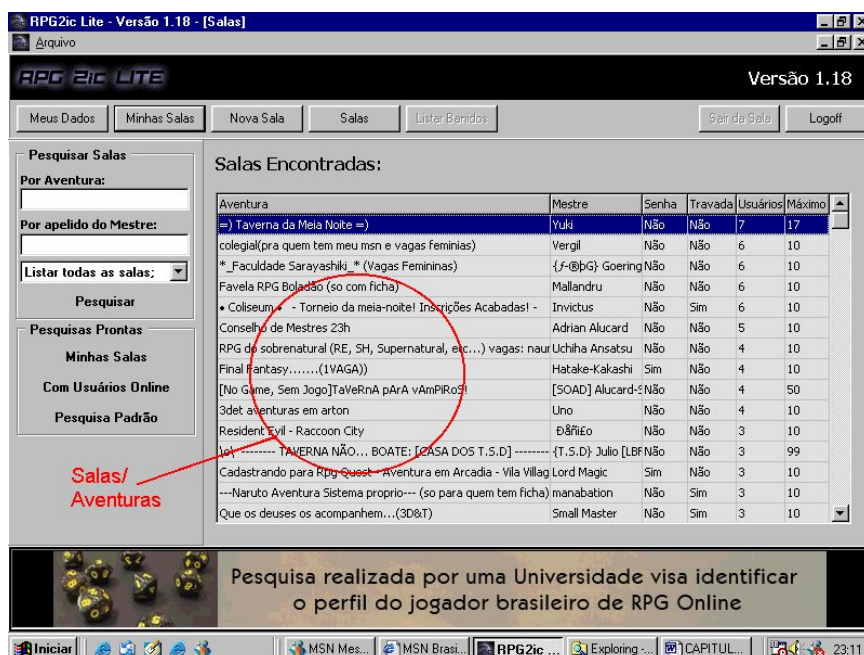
RPG2ic Lite - Versão 1.18 - [Salas]
Arquivo
RPG 2ic LITE
Versão 1.18
Meus Dados | Minhas Salas | Nova Sala | Salas | Listar Banidos | Sair da Sala | Logoff

Pesquisar Salas
Por Aventura:
Por apelido do Mestre:
Listar todas as salas;
Pesquisar

Pesquisas Prontas
Minhas Salas
Com Usuários Online
Pesquisa Padrão

Salas Encontradas:

| Aventura | Mestre | Senha | Travada | Usuários | Máximo |
|---|---|---|---|---|---|
| =) Taverna da Meia Noite =) | Yuki | Não | Não | 7 | 17 |
| colegial(pra quem tem meu msn e vagas feminias) | Vergil | Não | Não | 6 | 10 |
| *_Faculdade Sarayashiki_* (Vagas Femininas) | {ƒ-®þG} Goering | Não | Não | 6 | 10 |
| Favela RPG Boladão (so com ficha) | Mallandru | Não | Não | 6 | 10 |
| • Coliseum • - Torneio da meia-noite! Inscrições Acabadas! - | Invictus | Não | Sim | 6 | 10 |
| Conselho de Mestres 23h | Adrian Alucard | Não | Não | 5 | 10 |
| RPG do sobrenatural (RE, SH, Supernatural, etc...) vagas: naur | Uchiha Ansatsu | Não | Não | 4 | 10 |
| Final Fantasy.......(1VAGA)) | Hatake-Kakashi | Sim | Não | 4 | 10 |
| [No Game, Sem Jogo]TaVeRnA pArA vAmPiRoS! | [SOAD] Alucard-S | Não | Não | 4 | 50 |
| 3det aventuras em arton | Uno | Não | Não | 4 | 10 |
| Resident Evil - Raccoon City | Ðåñi£o | Não | Não | 3 | 10 |
| \o\ -------- TAVERNA NÃO... BOATE: [CASA DOS T.S.D] -------- | {T.S.D} Julio [LBF | Não | Não | 3 | 99 |
| Cadastrando para Rpg Quest - Aventura em Arcadia - Vila Villag | Lord Magic | Sim | Não | 3 | 10 |
| ---Naruto Aventura Sistema proprio--- (so para quem tem ficha) | manabation | Não | Sim | 3 | 10 |
| Que os deuses os acompanhem...(3D&T) | Small Master | Não | Sim | 3 | 10 |

Salas/ Aventuras

Pesquisa realizada por uma Universidade visa identificar o perfil do jogador brasileiro de RPG Online

Iniciar | MSN Mes... | MSN Brasi... | RPG2ic ... | Exploring -... | CAPITUL... | 23:11